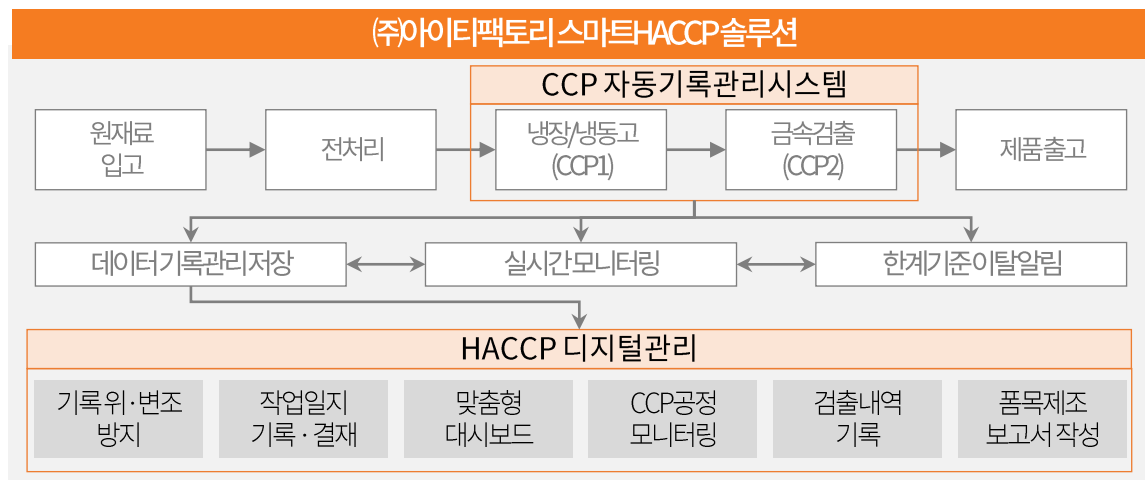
㈜아이티팩토리 스마트HACCP솔루션

CCP 자동기록관리시스템

원재료 입고

전처리

냉장/냉동고 (CCP1)

금속검출 (CCP2)

제품출고

데이터기록관리저장

실시간모니터링

한계기준이탈알림

HACCP 디지털관리

기록위·변조 방지

작업일지 기록 · 결재

맞춤형 대시보드

CCP공정 모니터링

검출내역 기록

품목제조 보고서 작성